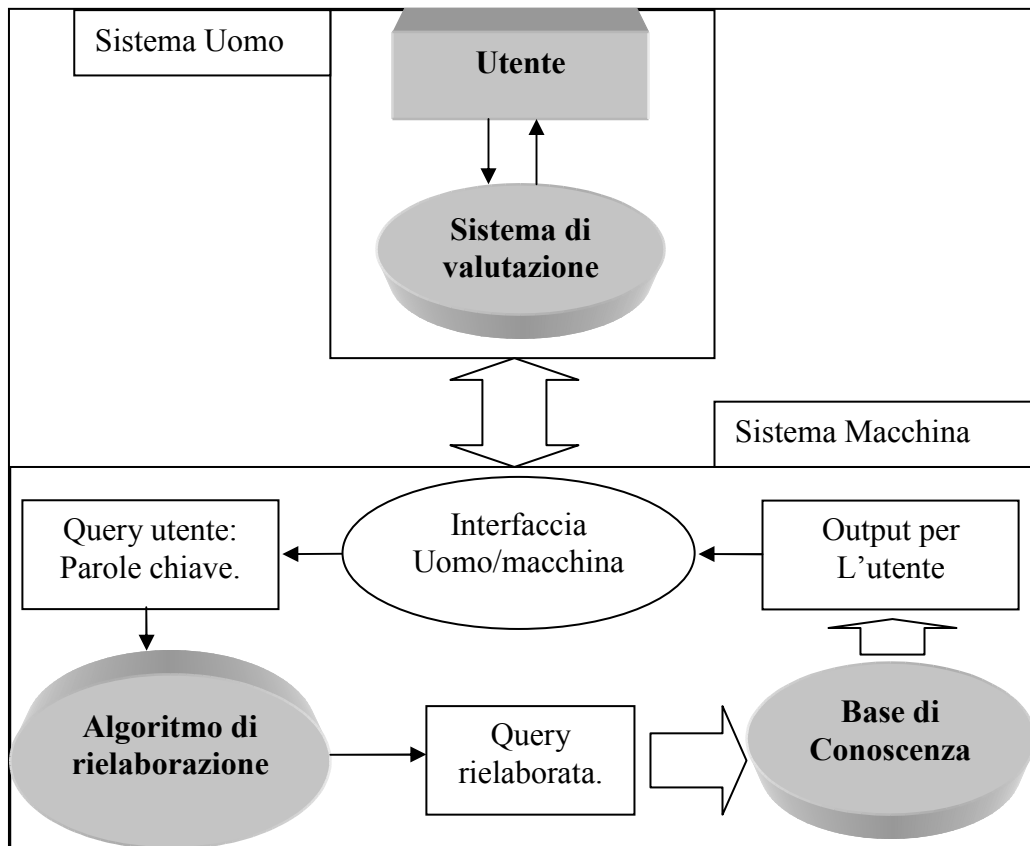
Sistema Uomo

**Utente**

**Sistema di valutazione**

Sistema Macchina

Query utente: Parole chiave.

Interfaccia Uomo/macchina

Output per L'utente

**Algoritmo di rielaborazione**

Query rielaborata.

**Base di Conoscenza**